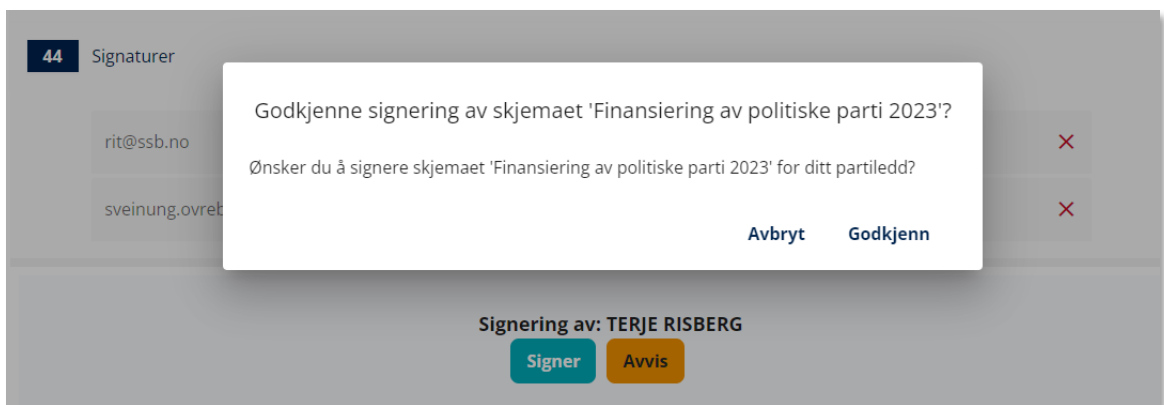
44 Signaturer

rit@ssb.no ✕

sveinung.ovreb ✕

Godkjenne signering av skjemaet 'Finansiering av politiske parti 2023'?

Ønsker du å signere skjemaet 'Finansiering av politiske parti 2023' for ditt partiledd?

Avbryt Godkjenn

Signering av: TERJE RISBERG

Signer Avvis